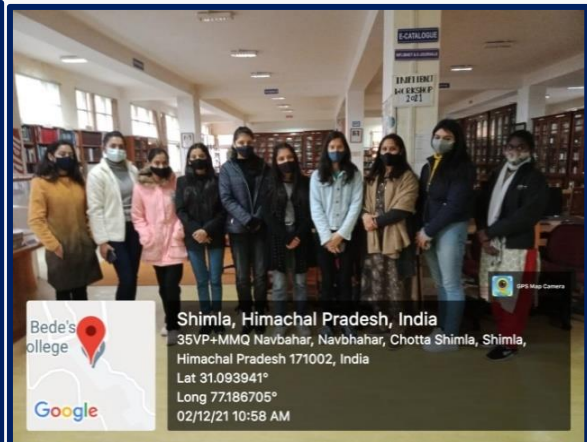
E-CATALOGUE

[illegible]

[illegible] WORKSHOP 2021

GPS Map Camera

Bede's
llege

Google

Shimla, Himachal Pradesh, India
35VP+MMQ Navbahar, Navbhahar, Chotta Shimla, Shimla, Himachal Pradesh 171002, India
Lat 31.093941°
Long 77.186705°
02/12/21 10:58 AM